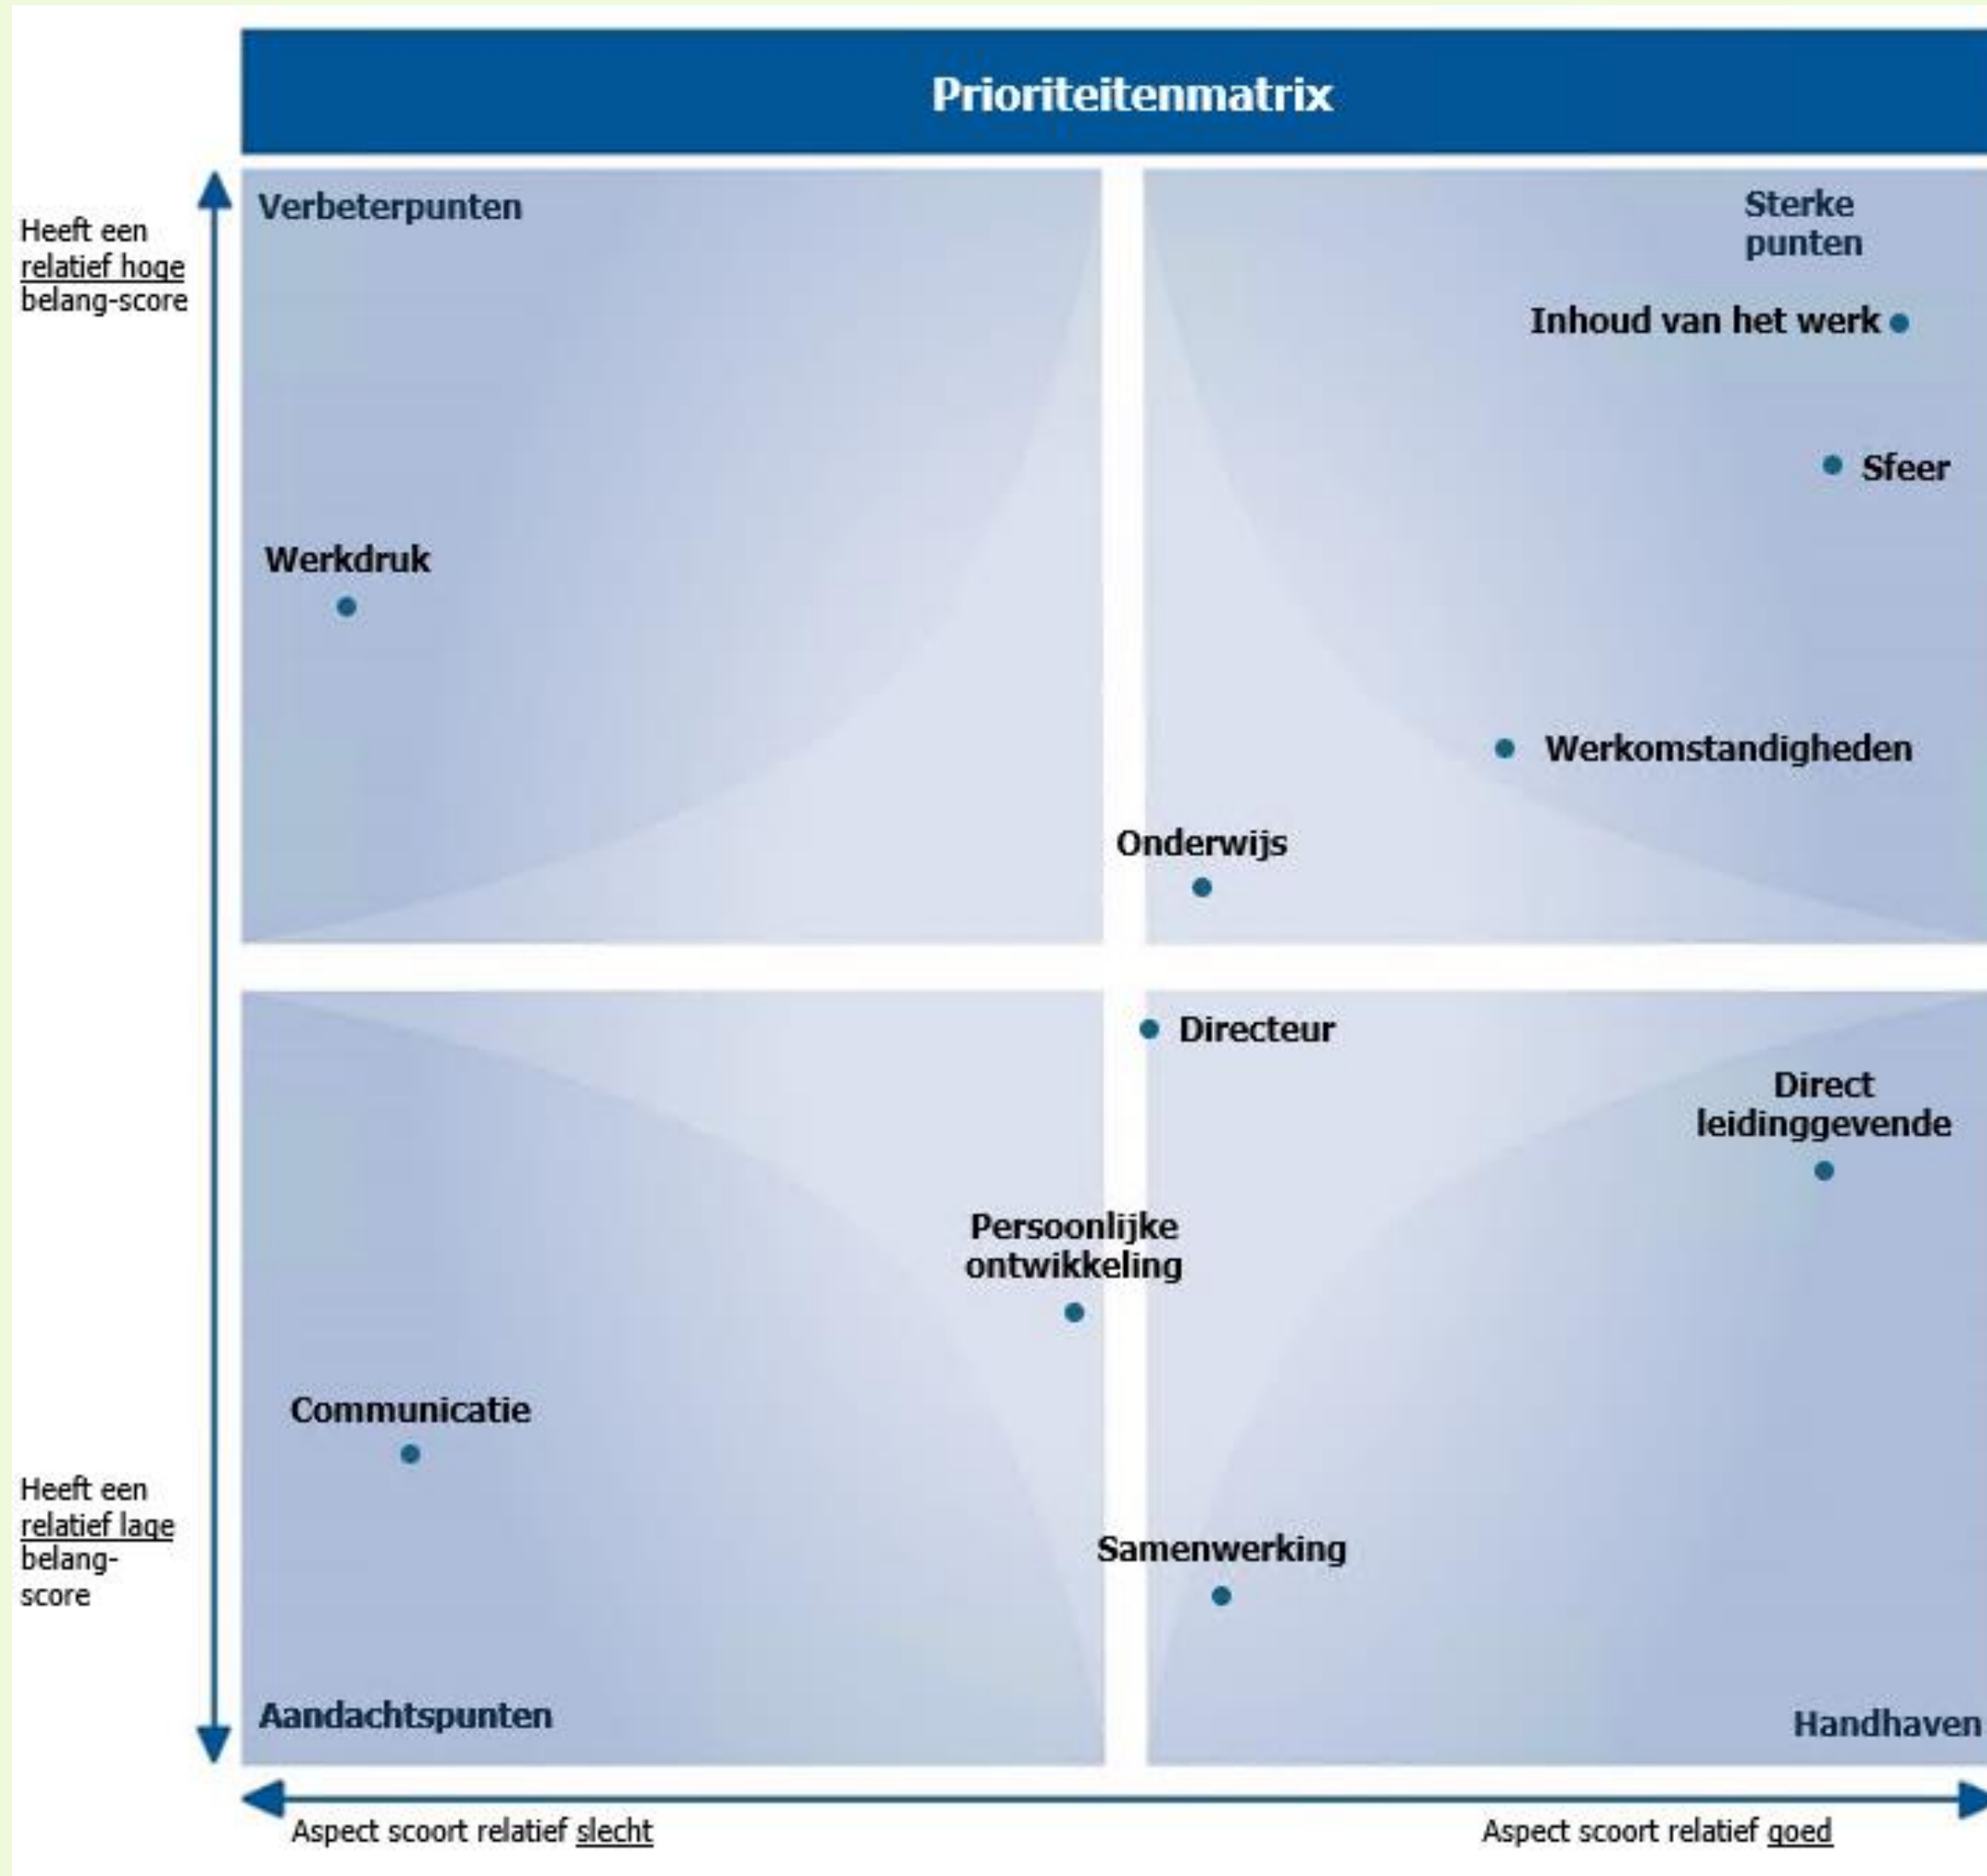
Prioriteitenmatrix

Heeft een relatief hoge belang-score

Verbeterpunten

Sterke punten

Inhoud van het werk

Sfeer

Werkdruk

Werkomstandigheden

Onderwijs

Directeur

Direct leidinggevende

Persoonlijke ontwikkeling

Communicatie

Heeft een relatief lage belang-score

Samenwerking

Aandachtspunten

Handhaven

Aspect scoort relatief slecht

Aspect scoort relatief goed